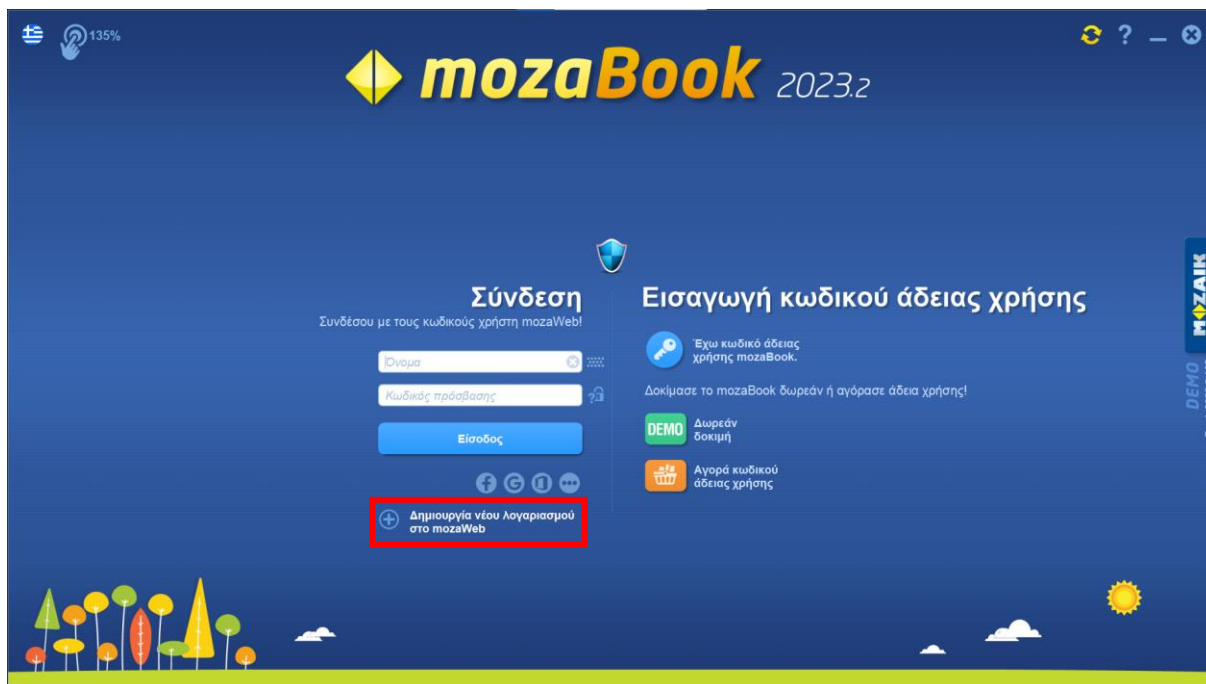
135%

? _

mozaBook 2023.2

Σύνδεση
Συνδέσου με τους κωδικούς χρήστη mozaWeb!

Όνομα

Κωδικός πρόσβασης

Είσοδος

Δημιουργία νέου λογαριασμού στο mozaWeb

Εισαγωγή κωδικού άδειας χρήσης

Έχω κωδικό άδειας χρήσης mozaBook.

Δοκίμασε το mozaBook δωρεάν ή αγόρασε άδεια χρήσης!

DEMO Δωρεάν δοκιμή

Αγορά κωδικού άδειας χρήσης

MOZAIK

DEMO